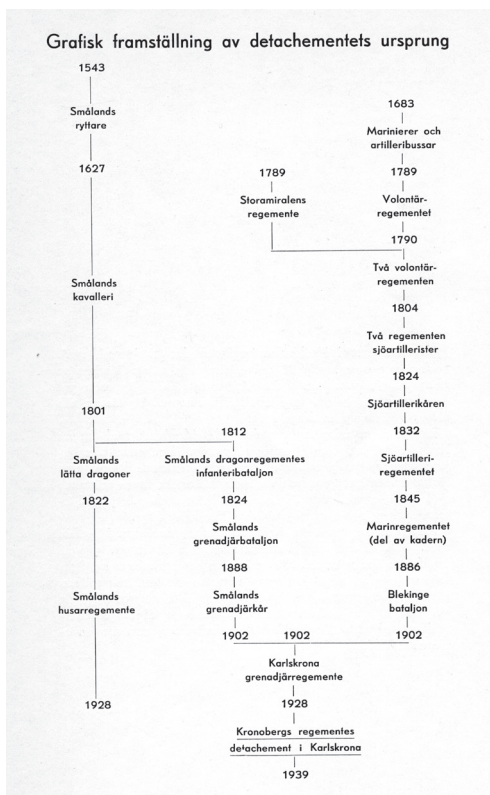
Grafisk framställning av detachementets ursprung

1543

Smålands ryttare

1627

Smålands kavalleri

1801

Smålands lätta dragoner

1822

Smålands husarregemente

1928

1683

Marinierer och artilleribussar

1789

Volontärregementet

1789

Storamiralens regemente

1790

Två volontärregementen

1804

Två regementen sjöartillerister

1824

Sjöartillerikåren

1832

Sjöartilleriregementet

1845

Marinregementet (del av kadern)

1886

Blekinge bataljon

1902

1812

Smålands dragonregementes infanteribataljon

1824

Smålands grenadjärbataljon

1888

Smålands grenadjärkår

1902

1902

Karlskrona grenadjärregemente

1928

Kronobergs regementes detachement i Karlskrona

1939